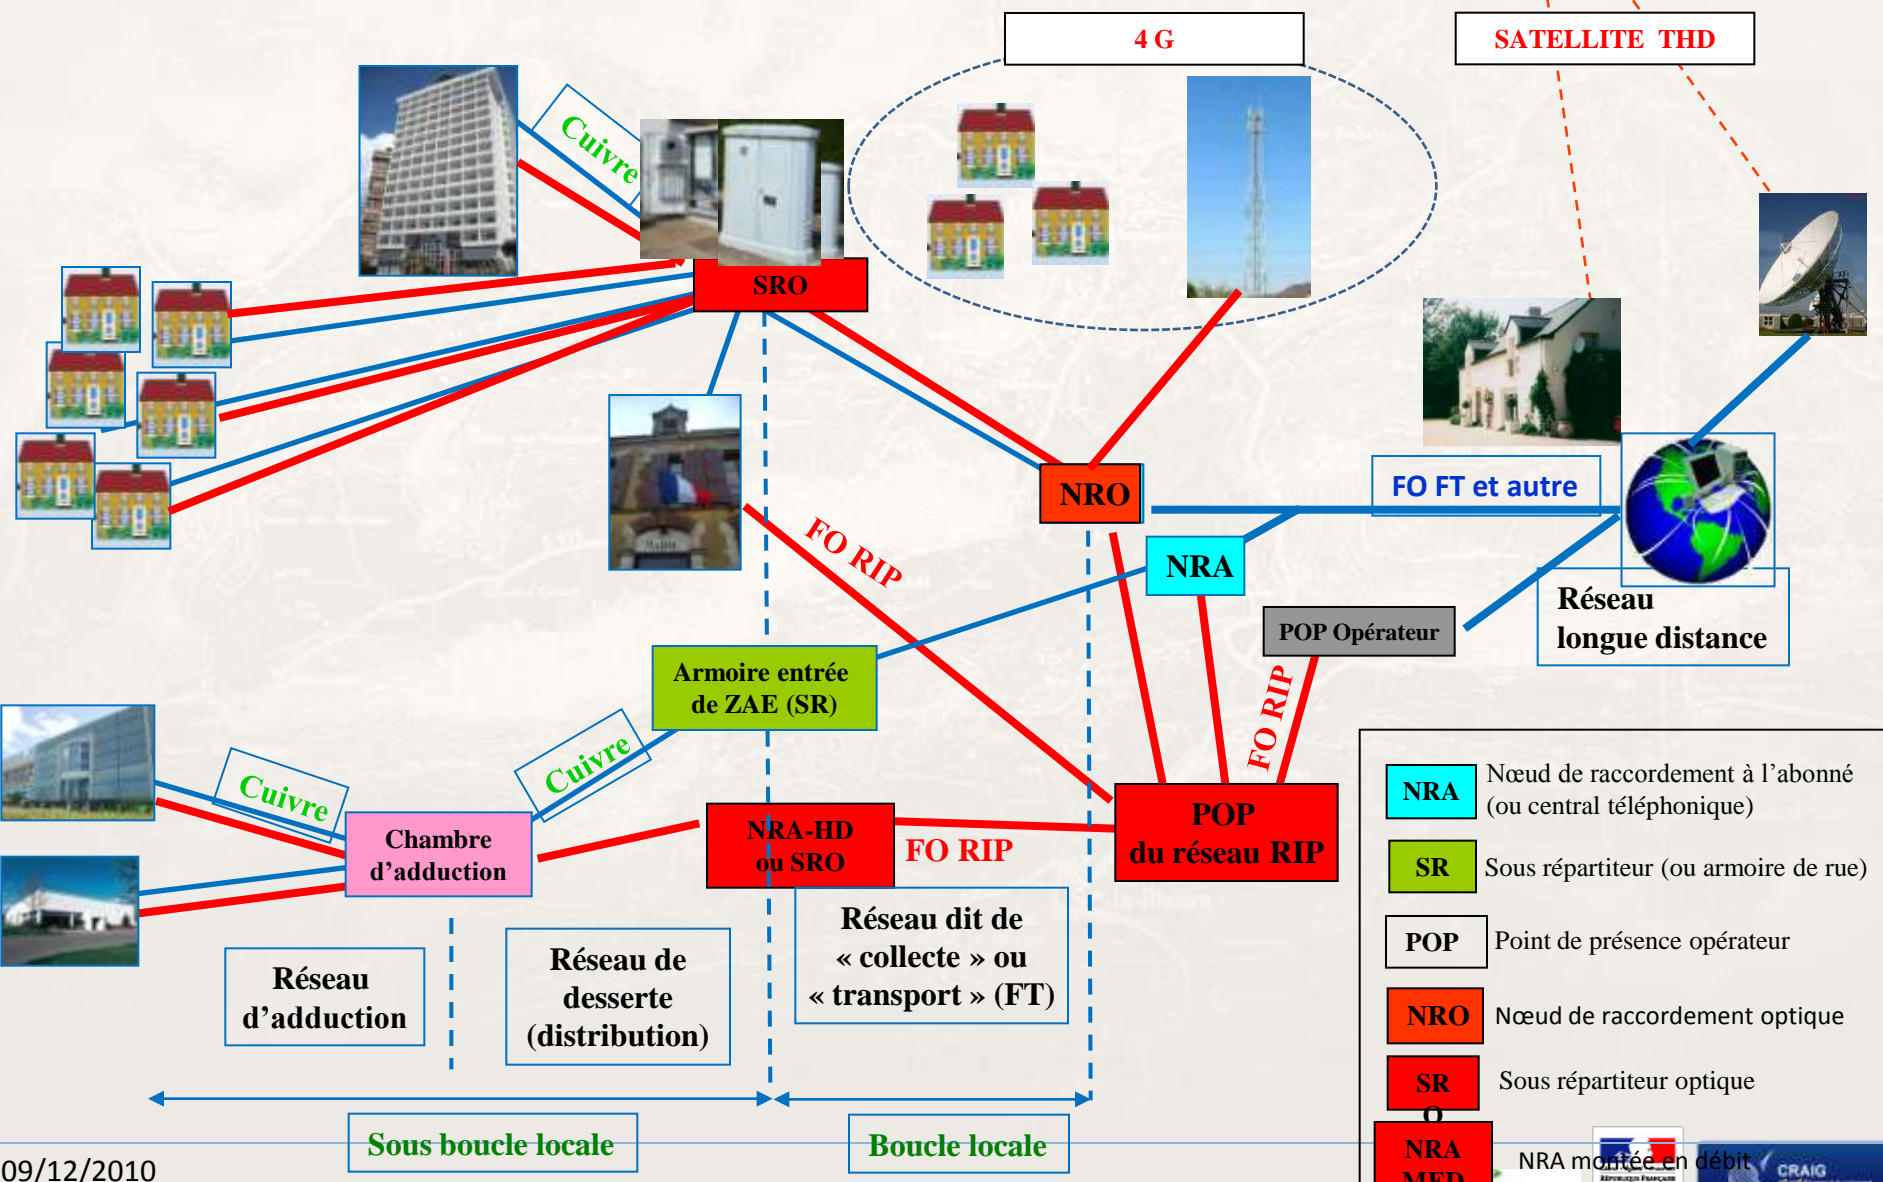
4 G

SATELLITE THD

Cuivre

SRO

NRO

FO FT et autre

NRA

FO RIP

POP Opérateur

Réseau longue distance

Armoire entrée de ZAE (SR)

Cuivre

Cuivre

Chambre d'adduction

NRA-HD ou SRO

FO RIP

FO RIP

POP du réseau RIP

Réseau d'adduction

Réseau de desserte (distribution)

Réseau dit de « collecte » ou « transport » (FT)

Sous boucle locale

Boucle locale

| NRA | Nœud de raccordement à l'abonné (ou central téléphonique) |
|---|---|
| SR | Sous répartiteur (ou armoire de rue) |
| POP | Point de présence opérateur |
| NRO | Nœud de raccordement optique |
| SRO | Sous répartiteur optique |
| NRA MED | NRA montée en débit |

CRAIG

09/12/2010